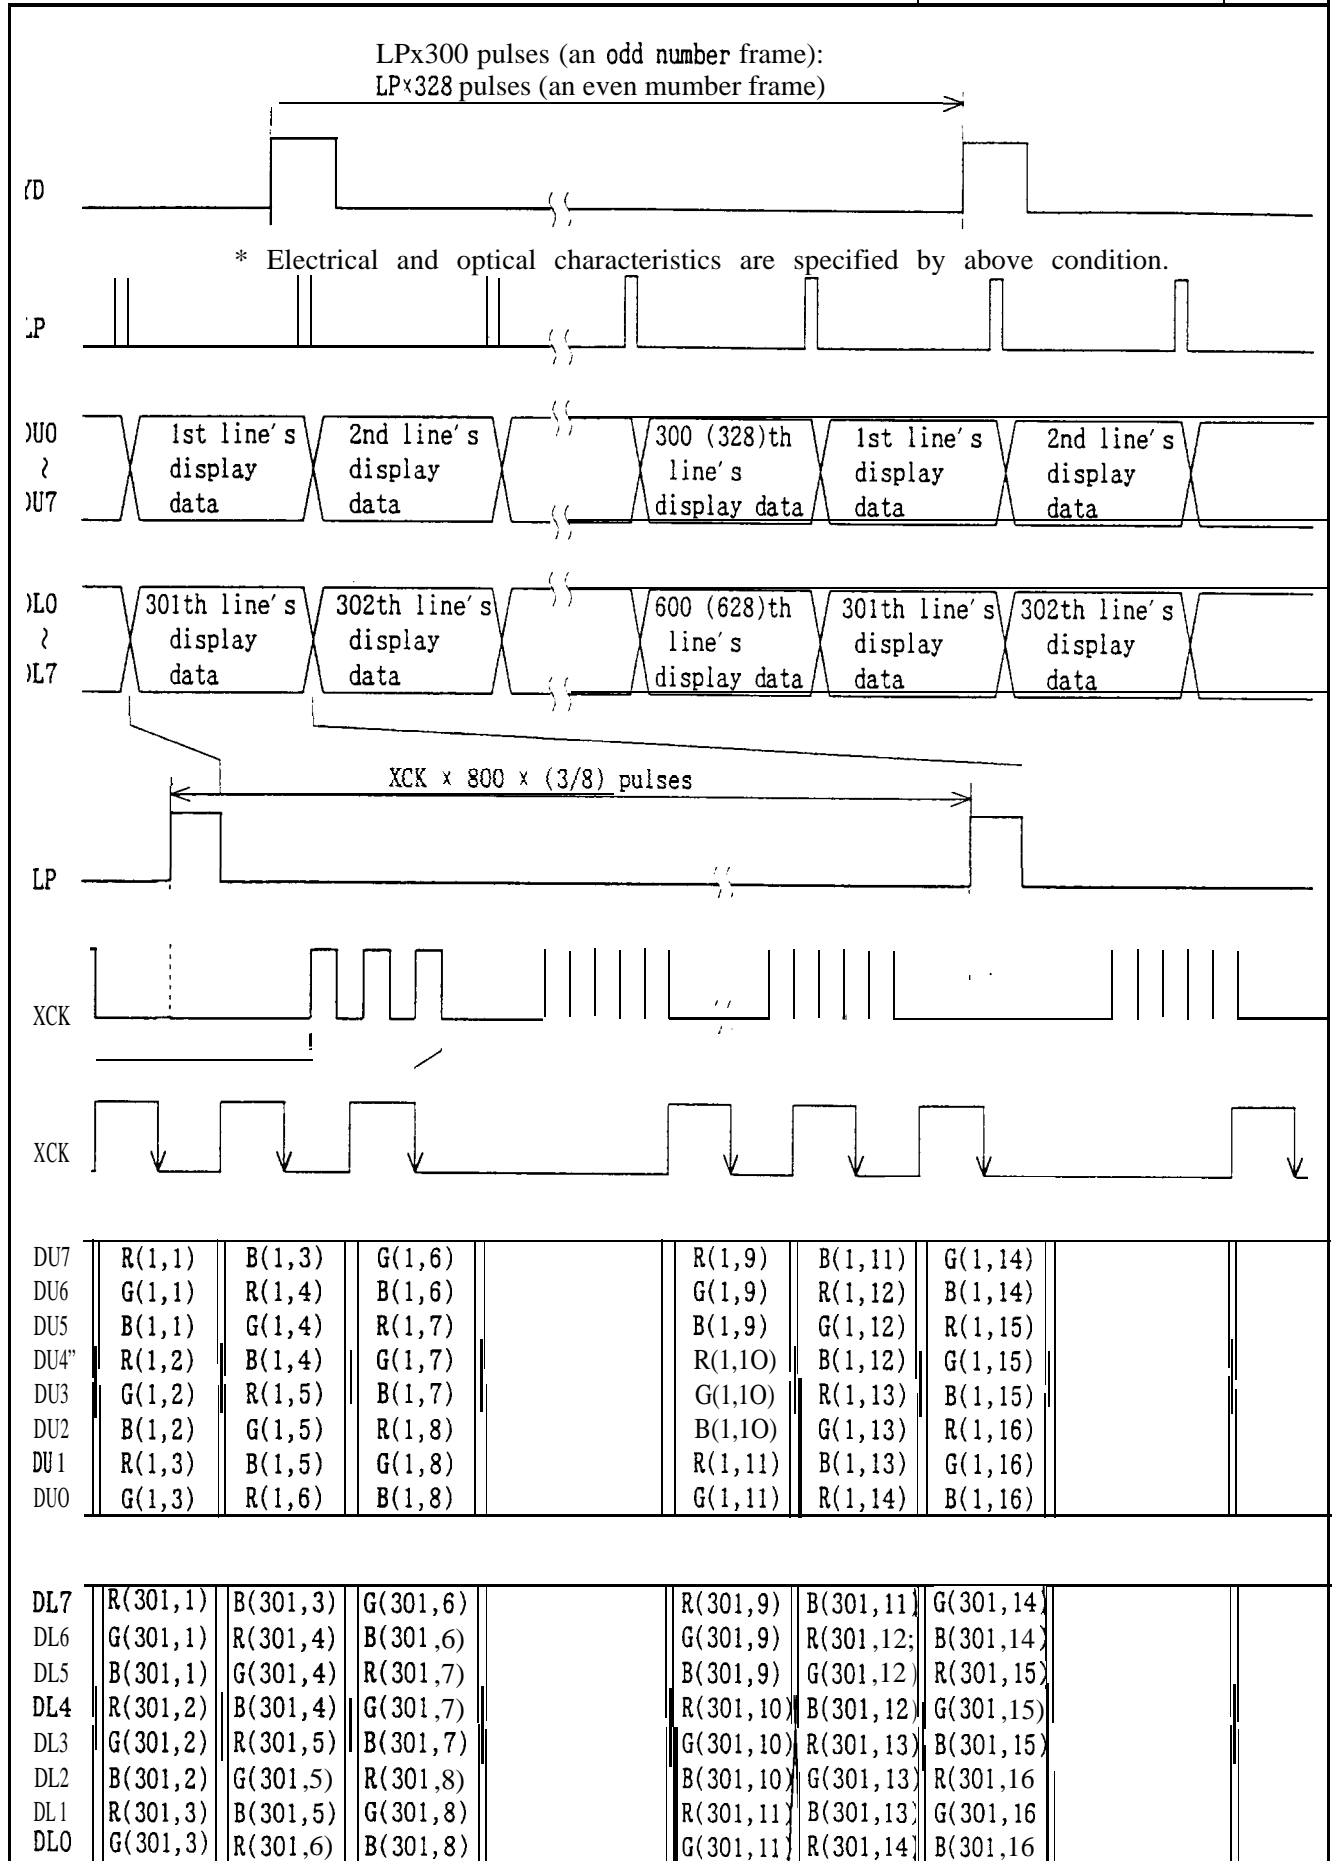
LPx300 pulses (an odd number frame):
LP×328 pulses (an even mumber frame)

YD

* Electrical and optical characteristics are specified by above condition.

LP

DU0 ~ DU7

1st line's display data
2nd line's display data
300 (328)th line's display data
1st line's display data
2nd line's display data

DL0 ~ DL7

301th line's display data
302th line's display data
600 (628)th line's display data
301th line's display data
302th line's display data

XCK × 800 × (3/8) pulses

LP

XCK

XCK

| DU7 | R(1,1) | B(1,3) | G(1,6) | | R(1,9) | B(1,11) | G(1,14) | |
|---|---|---|---|---|---|---|---|---|
| DU6 | G(1,1) | R(1,4) | B(1,6) | | G(1,9) | R(1,12) | B(1,14) | |
| DU5 | B(1,1) | G(1,4) | R(1,7) | | B(1,9) | G(1,12) | R(1,15) | |
| DU4" | R(1,2) | B(1,4) | G(1,7) | | R(1,1O) | B(1,12) | G(1,15) | |
| DU3 | G(1,2) | R(1,5) | B(1,7) | | G(1,1O) | R(1,13) | B(1,15) | |
| DU2 | B(1,2) | G(1,5) | R(1,8) | | B(1,1O) | G(1,13) | R(1,16) | |
| DU1 | R(1,3) | B(1,5) | G(1,8) | | R(1,11) | B(1,13) | G(1,16) | |
| DU0 | G(1,3) | R(1,6) | B(1,8) | | G(1,11) | R(1,14) | B(1,16) | |

| DL7 | R(301,1) | B(301,3) | G(301,6) | | R(301,9) | B(301,11) | G(301,14) | |
|---|---|---|---|---|---|---|---|---|
| DL6 | G(301,1) | R(301,4) | B(301,6) | | G(301,9) | R(301,12; | B(301,14) | |
| DL5 | B(301,1) | G(301,4) | R(301,7) | | B(301,9) | G(301,12) | R(301,15) | |
| DL4 | R(301,2) | B(301,4) | G(301,7) | | R(301,10) | B(301,12) | G(301,15) | |
| DL3 | G(301,2) | R(301,5) | B(301,7) | | G(301,10) | R(301,13) | B(301,15) | |
| DL2 | B(301,2) | G(301,5) | R(301,8) | | B(301,10) | G(301,13) | R(301,16 | |
| DL1 | R(301,3) | B(301,5) | G(301,8) | | R(301,11) | B(301,13) | G(301,16 | |
| DL0 | G(301,3) | R(301,6) | B(301,8) | | G(301,11) | R(301,14) | B(301,16 | |